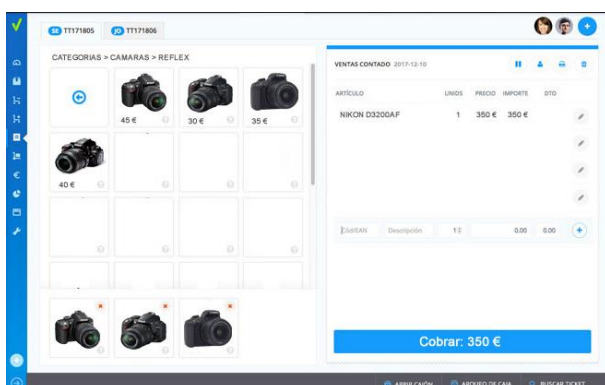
SE TT171805 JO TT171806

CATEGORIAS > CAMARAS > REFLEX

45 €
30 €
35 €
40 €

VENTAS CONTADO 2017-12-10

| ARTÍCULO | UNIDS | PRECIO | IMPORTE | DTO |
|---|---|---|---|---|
| NIKON D3200AF | 1 | 350 € | 350 € | |

CódEAN Descripción 1 0.00 0.00

Cobrar: 350 €

ARRUGACIÓN ARQUEO DE CAJA BUSCAR TICKET